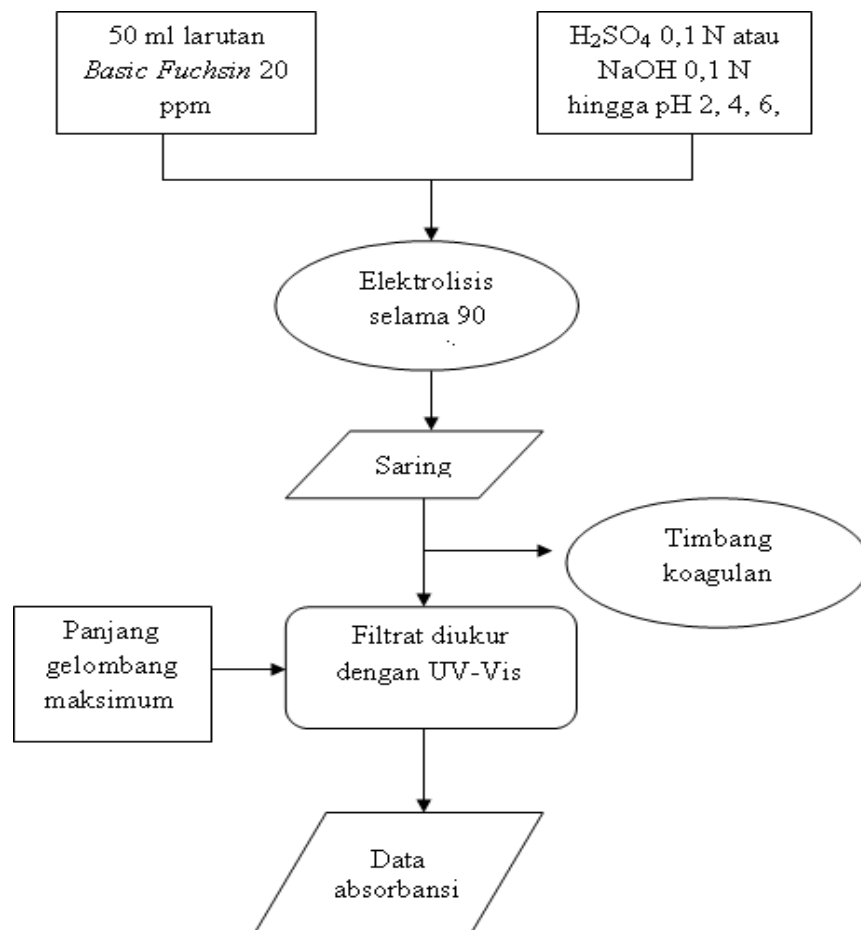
50 ml larutan *Basic Fuchsin* 20 ppm

$H_2SO_4$ 0,1 N atau NaOH 0,1 N hingga pH 2, 4, 6,

Elektrolisis selama 90

Saring

Timbang koagulan

Panjang gelombang maksimum

Filtrat diukur dengan UV-Vis

Data absorbansi